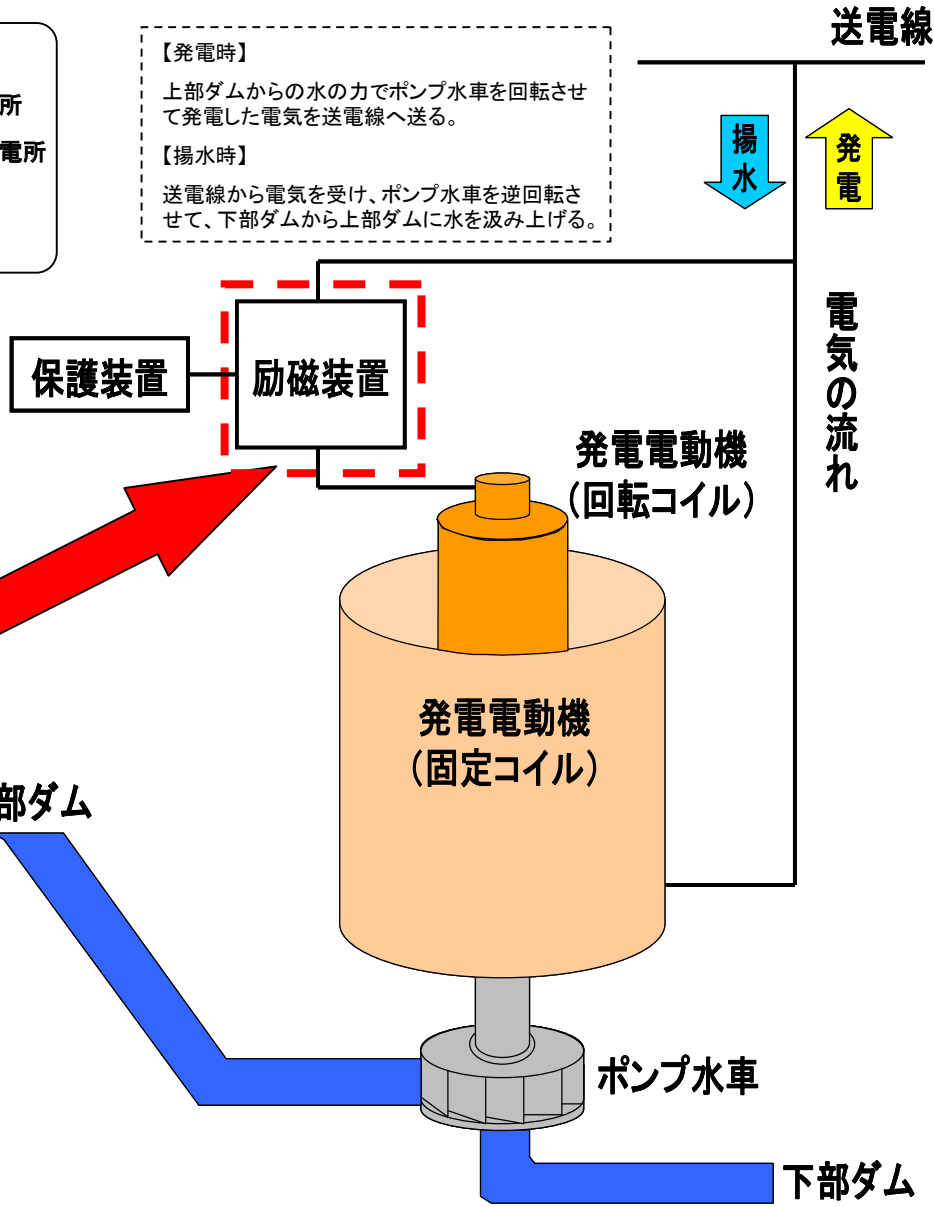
所

電所

【発電時】

上部ダムからの水の力でポンプ水車を回転させて発電した電気を送電線へ送る。

【揚水時】

送電線から電気を受け、ポンプ水車を逆回転させて、下部ダムから上部ダムに水を汲み上げる。

送電線

揚水

発電

電気の流れ

保護装置

励磁装置

発電電動機
(回転コイル)

発電電動機
(固定コイル)

部ダム

ポンプ水車

下部ダム